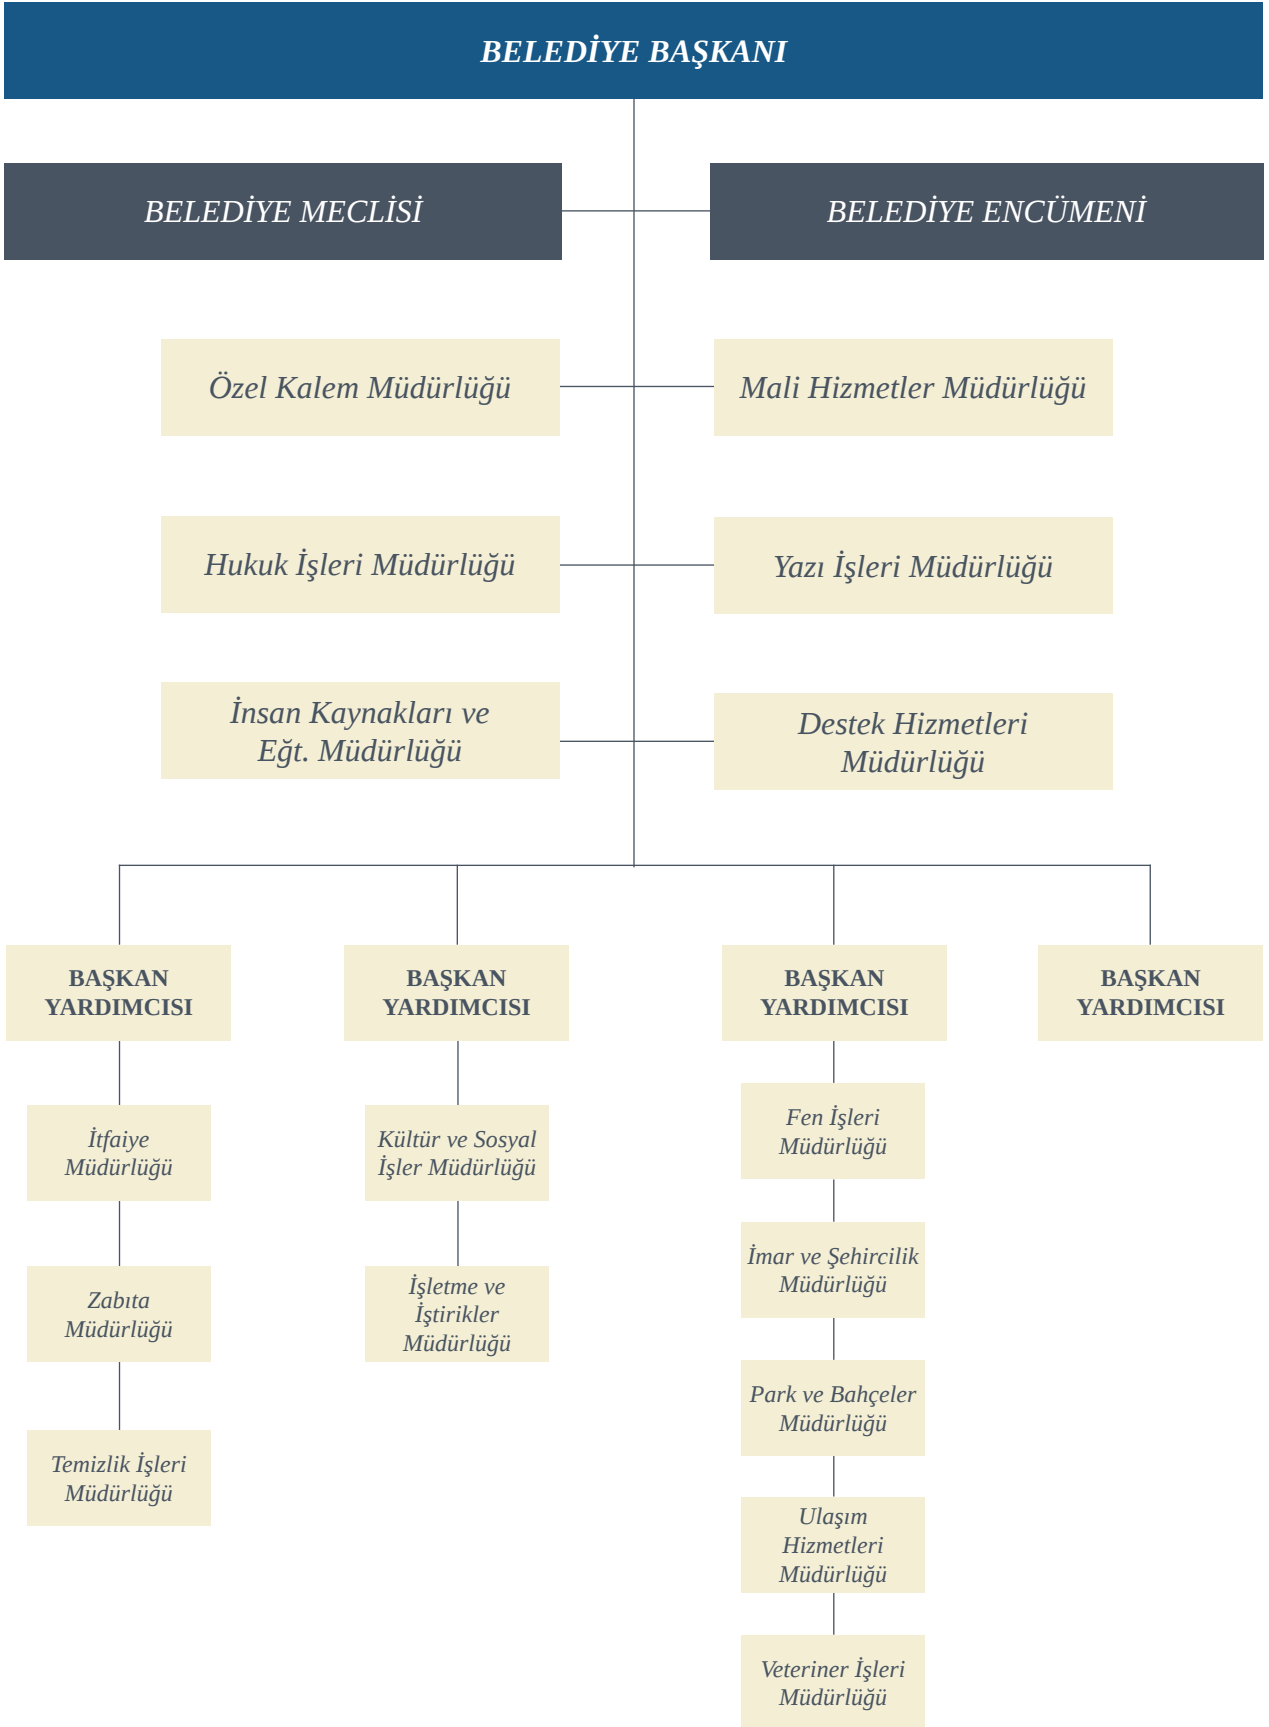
BELEDİYE BAŞKANI

BELEDİYE MECLİSİ

BELEDİYE ENCÜMENİ

Özel Kalem Müdürlüğü

Mali Hizmetler Müdürlüğü

Hukuk İşleri Müdürlüğü

Yazı İşleri Müdürlüğü

İnsan Kaynakları ve Eğt. Müdürlüğü

Destek Hizmetleri Müdürlüğü

BAŞKAN YARDIMCISI

BAŞKAN YARDIMCISI

BAŞKAN YARDIMCISI

BAŞKAN YARDIMCISI

İtfaiye Müdürlüğü

Zabıta Müdürlüğü

Temizlik İşleri Müdürlüğü

Kültür ve Sosyal İşler Müdürlüğü

İşletme ve İştirikler Müdürlüğü

Fen İşleri Müdürlüğü

İmar ve Şehircilik Müdürlüğü

Park ve Bahçeler Müdürlüğü

Ulaşım Hizmetleri Müdürlüğü

Veteriner İşleri Müdürlüğü